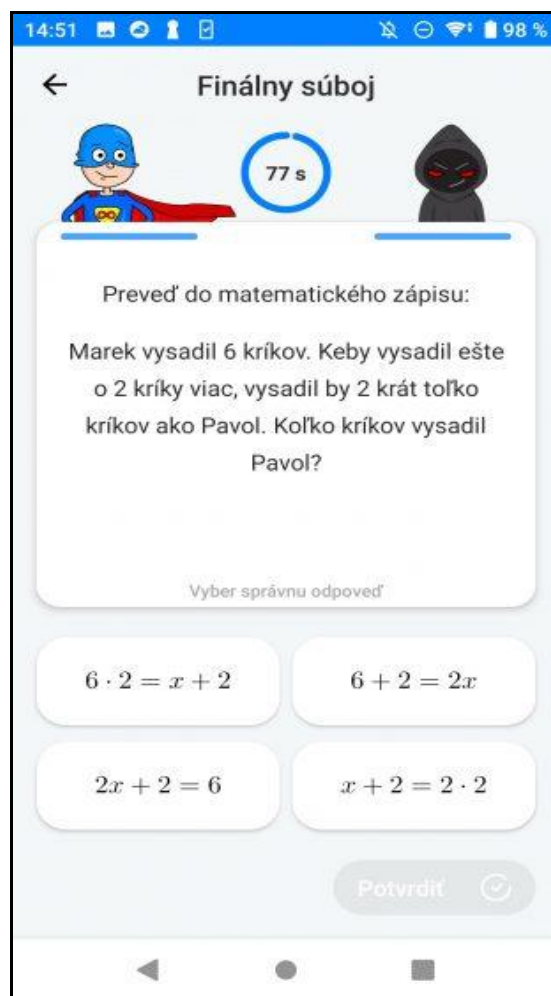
14:51 98 %

←

Finálny súboj

77 s

Preveď do matematického zápisu:

Marek vysadil 6 kríkov. Keby vysadil ešte o 2 kríky viac, vysadil by 2 krát toľko kríkov ako Pavol. Koľko kríkov vysadil Pavol?

Vyber správnu odpoveď

$6 \cdot 2 = x + 2$

$6 + 2 = 2x$

$2x + 2 = 6$

$x + 2 = 2 \cdot 2$

Potvrdiť